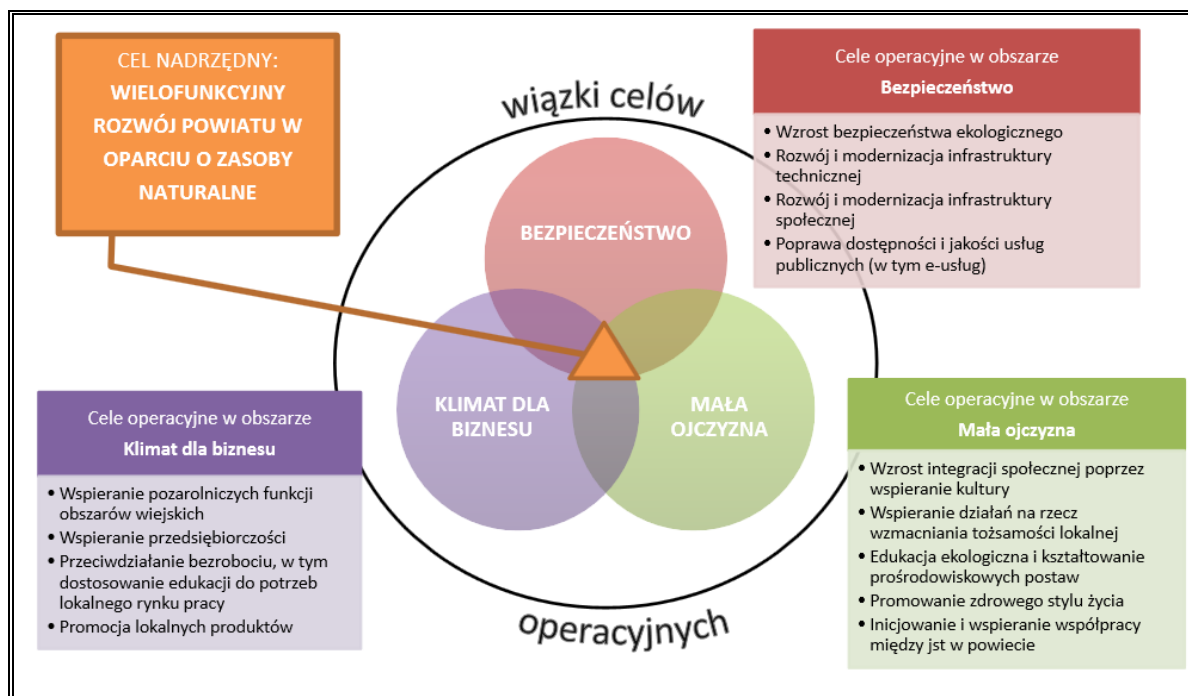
CEL NADRZĘDNY:
WIELOFUNKCYJNY ROZWÓJ POWIATU W OPARCIU O ZASOBY NATURALNE

wiązki celów

Cele operacyjne w obszarze
Bezpieczeństwo

• Wzrost bezpieczeństwa ekologicznego
• Rozwój i modernizacja infrastruktury technicznej
• Rozwój i modernizacja infrastruktury społecznej
• Poprawa dostępności i jakości usług publicznych (w tym e-usług)

BEZPIECZEŃSTWO

KLIMAT DLA BIZNESU

MAŁA OJCZYZNA

Cele operacyjne w obszarze
Klimat dla biznesu

• Wspieranie pozarolniczych funkcji obszarów wiejskich
• Wspieranie przedsiębiorczości
• Przeciwdziałanie bezrobociu, w tym dostosowanie edukacji do potrzeb lokalnego rynku pracy
• Promocja lokalnych produktów

Cele operacyjne w obszarze
Mała ojczyzna

• Wzrost integracji społecznej poprzez wspieranie kultury
• Wspieranie działań na rzecz wzmacniania tożsamości lokalnej
• Edukacja ekologiczna i kształtowanie prośrodowiskowych postaw
• Promowanie zdrowego stylu życia
• Inicjowanie i wspieranie współpracy między jst w powiecie

operacyjnych